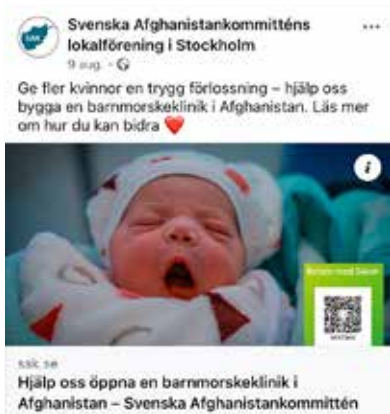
Svenska Afghanistankommitténs lokalförening i Stockholm
9 aug. ·

Ge fler kvinnor en trygg förlossning – hjälp oss bygga en barnmorskeklinik i Afghanistan. Läs mer om hur du kan bidra ❤️

i

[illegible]

sak.se
Hjälp oss öppna en barnmorskeklinik i Afghanistan – Svenska Afghanistankommittén